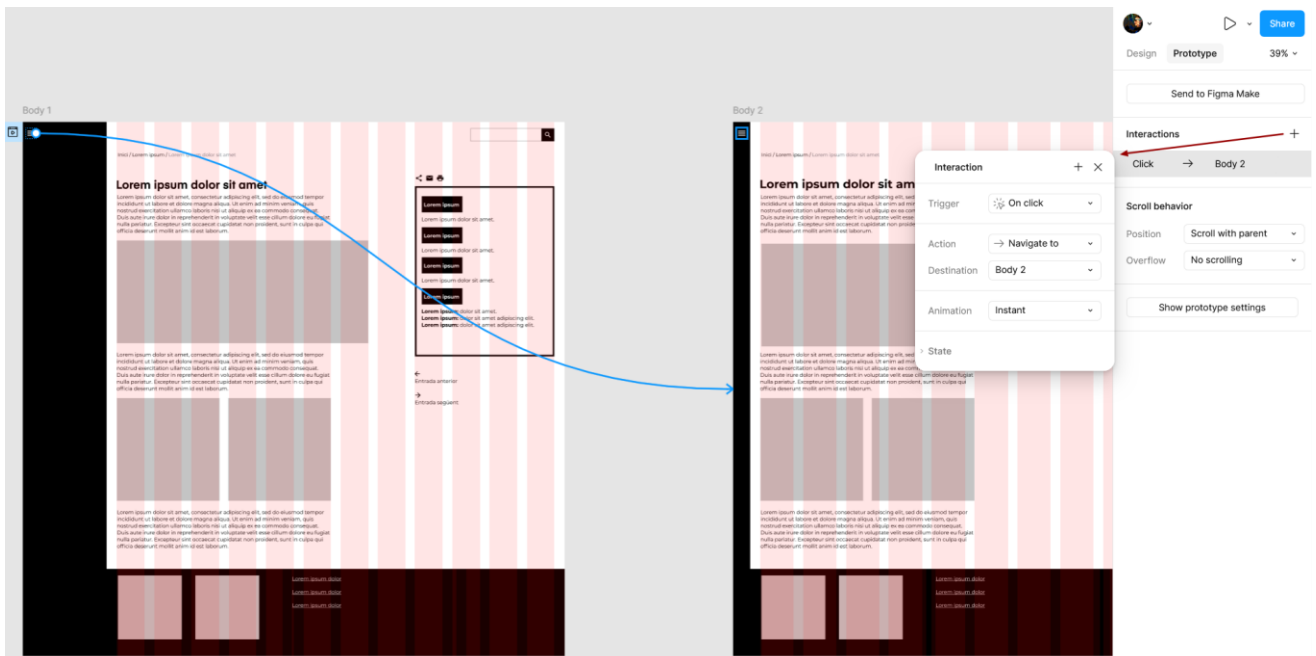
Body 1

Inici / Lorem ipsum / Lorem ipsum dolor sit amet

Lorem ipsum dolor sit amet

Lorem ipsum dolor sit amet, consectetur adipiscing elit, sed do eiusmod tempor incididunt ut labore et dolore magna aliqua. Ut enim ad minim veniam, quis nostrud exercitation ullamco laboris nisi ut aliquip ex ea commodo consequat. Duis aute irure dolor in reprehenderit in voluptate velit esse cillum dolore eu fugiat nulla pariatur. Excepteur sint occaecat cupidatat non proident, sunt in culpa qui officia deserunt mollit anim id est laborum.

Lorem ipsum dolor sit amet, consectetur adipiscing elit, sed do eiusmod tempor incididunt ut labore et dolore magna aliqua. Ut enim ad minim veniam, quis nostrud exercitation ullamco laboris nisi ut aliquip ex ea commodo consequat. Duis aute irure dolor in reprehenderit in voluptate velit esse cillum dolore eu fugiat nulla pariatur. Excepteur sint occaecat cupidatat non proident, sunt in culpa qui officia deserunt mollit anim id est laborum.

Lorem ipsum dolor sit amet, consectetur adipiscing elit, sed do eiusmod tempor incididunt ut labore et dolore magna aliqua. Ut enim ad minim veniam, quis nostrud exercitation ullamco laboris nisi ut aliquip ex ea commodo consequat. Duis aute irure dolor in reprehenderit in voluptate velit esse cillum dolore eu fugiat nulla pariatur. Excepteur sint occaecat cupidatat non proident, sunt in culpa qui officia deserunt mollit anim id est laborum.

Lorem ipsum
Lorem ipsum dolor sit amet.
Lorem ipsum
Lorem ipsum dolor sit amet.
Lorem ipsum
Lorem ipsum dolor sit amet.
Lorem ipsum
Lorem ipsum: dolor sit amet.
Lorem ipsum: dolor sit amet adipiscing elit.
Lorem ipsum: dolor sit amet adipiscing elit.

Entrada anterior
Entrada següent

Lorem ipsum dolor
Lorem ipsum dolor
Lorem ipsum dolor

Body 2

Inici / Lorem ipsum / Lorem ipsum dolor sit amet

Lorem ipsum dolor sit amet

Lorem ipsum dolor sit amet, consectetur adipiscing elit, sed do eiusmod tempor incididunt ut labore et dolore magna aliqua. Ut enim ad minim veniam, quis nostrud exercitation ullamco laboris nisi ut aliquip ex ea commodo consequat. Duis aute irure dolor in reprehenderit in voluptate velit esse cillum dolore eu fugiat nulla pariatur. Excepteur sint occaecat cupidatat non proident, sunt in culpa qui officia deserunt mollit anim id est laborum.

Lorem ipsum dolor sit amet, consectetur adipiscing elit, sed do eiusmod tempor incididunt ut labore et dolore magna aliqua. Ut enim ad minim veniam, quis nostrud exercitation ullamco laboris nisi ut aliquip ex ea commodo consequat. Duis aute irure dolor in reprehenderit in voluptate velit esse cillum dolore eu fugiat nulla pariatur. Excepteur sint occaecat cupidatat non proident, sunt in culpa qui officia deserunt mollit anim id est laborum.

Lorem ipsum dolor sit amet, consectetur adipiscing elit, sed do eiusmod tempor incididunt ut labore et dolore magna aliqua. Ut enim ad minim veniam, quis nostrud exercitation ullamco laboris nisi ut aliquip ex ea commodo consequat. Duis aute irure dolor in reprehenderit in voluptate velit esse cillum dolore eu fugiat nulla pariatur. Excepteur sint occaecat cupidatat non proident, sunt in culpa qui officia deserunt mollit anim id est laborum.

Lorem ipsum dolor
Lorem ipsum dolor
Lorem ipsum dolor

Interaction
Trigger: On click
Action: Navigate to
Destination: Body 2
Animation: Instant
State

Share
Design
Prototype
39%
Send to Figma Make
Interactions
Click → Body 2
Scroll behavior
Position: Scroll with parent
Overflow: No scrolling
Show prototype settings